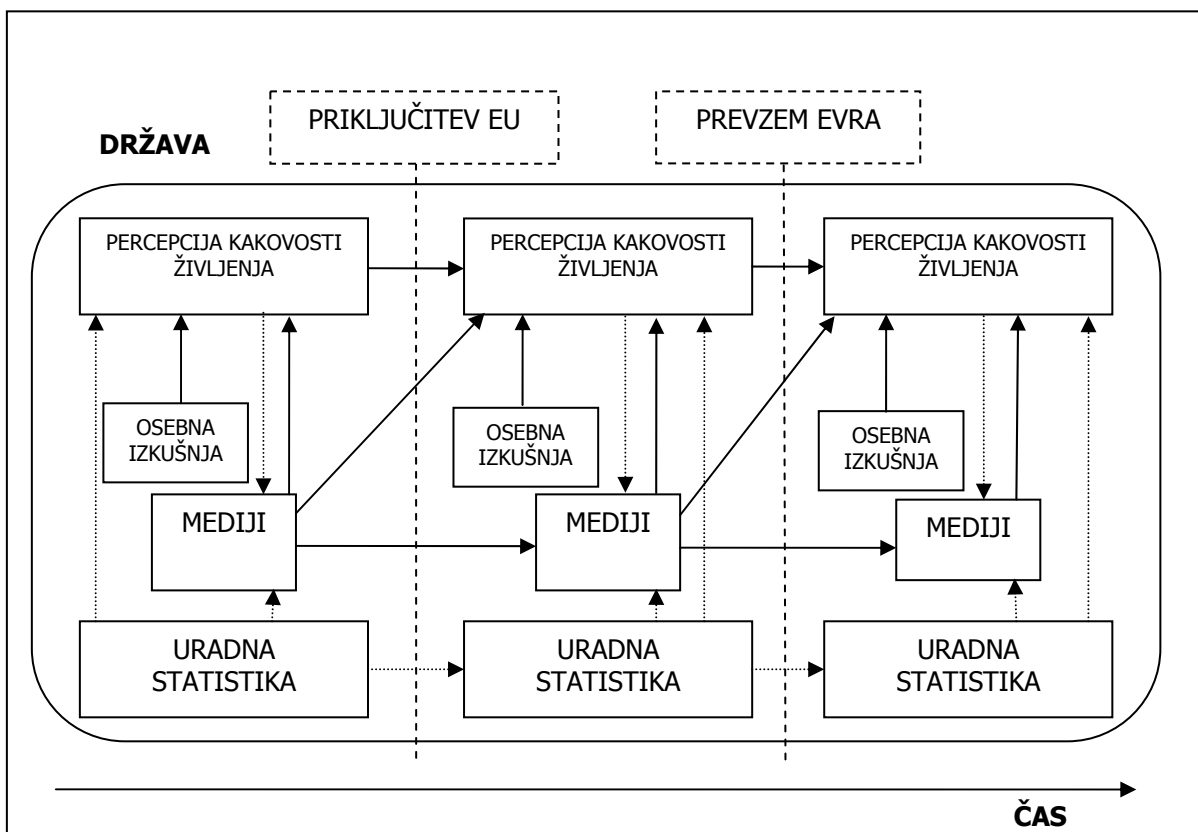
PRIKLJUČITEV EU

PREVZEM EVRA

DRŽAVA

PERCEPCIJA KAKOVOSTI ŽIVLJENJA

PERCEPCIJA KAKOVOSTI ŽIVLJENJA

PERCEPCIJA KAKOVOSTI ŽIVLJENJA

OSEBNA IZKUŠNJA

OSEBNA IZKUŠNJA

OSEBNA IZKUŠNJA

MEDIJI

MEDIJI

MEDIJI

URADNA STATISTIKA

URADNA STATISTIKA

URADNA STATISTIKA

ČAS